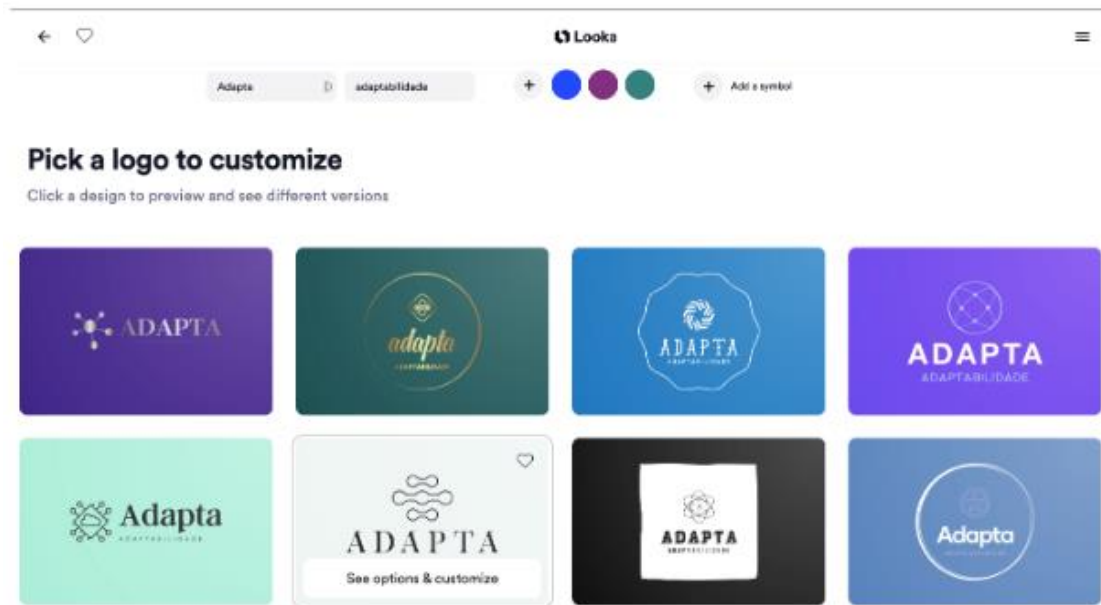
Looka

Adapta
adaptabilidade
+
+ Add a symbol

Pick a logo to customize

Click a design to preview and see different versions

ADAPTA

adapta
ADAPTABILIDADE

ADAPTA
ADAPTABILIDADE

ADAPTA
ADAPTABILIDADE

Adapta
ADAPTABILIDADE

ADAPTA
See options & customize

ADAPTA
ADAPTABILIDADE

Adapta
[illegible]